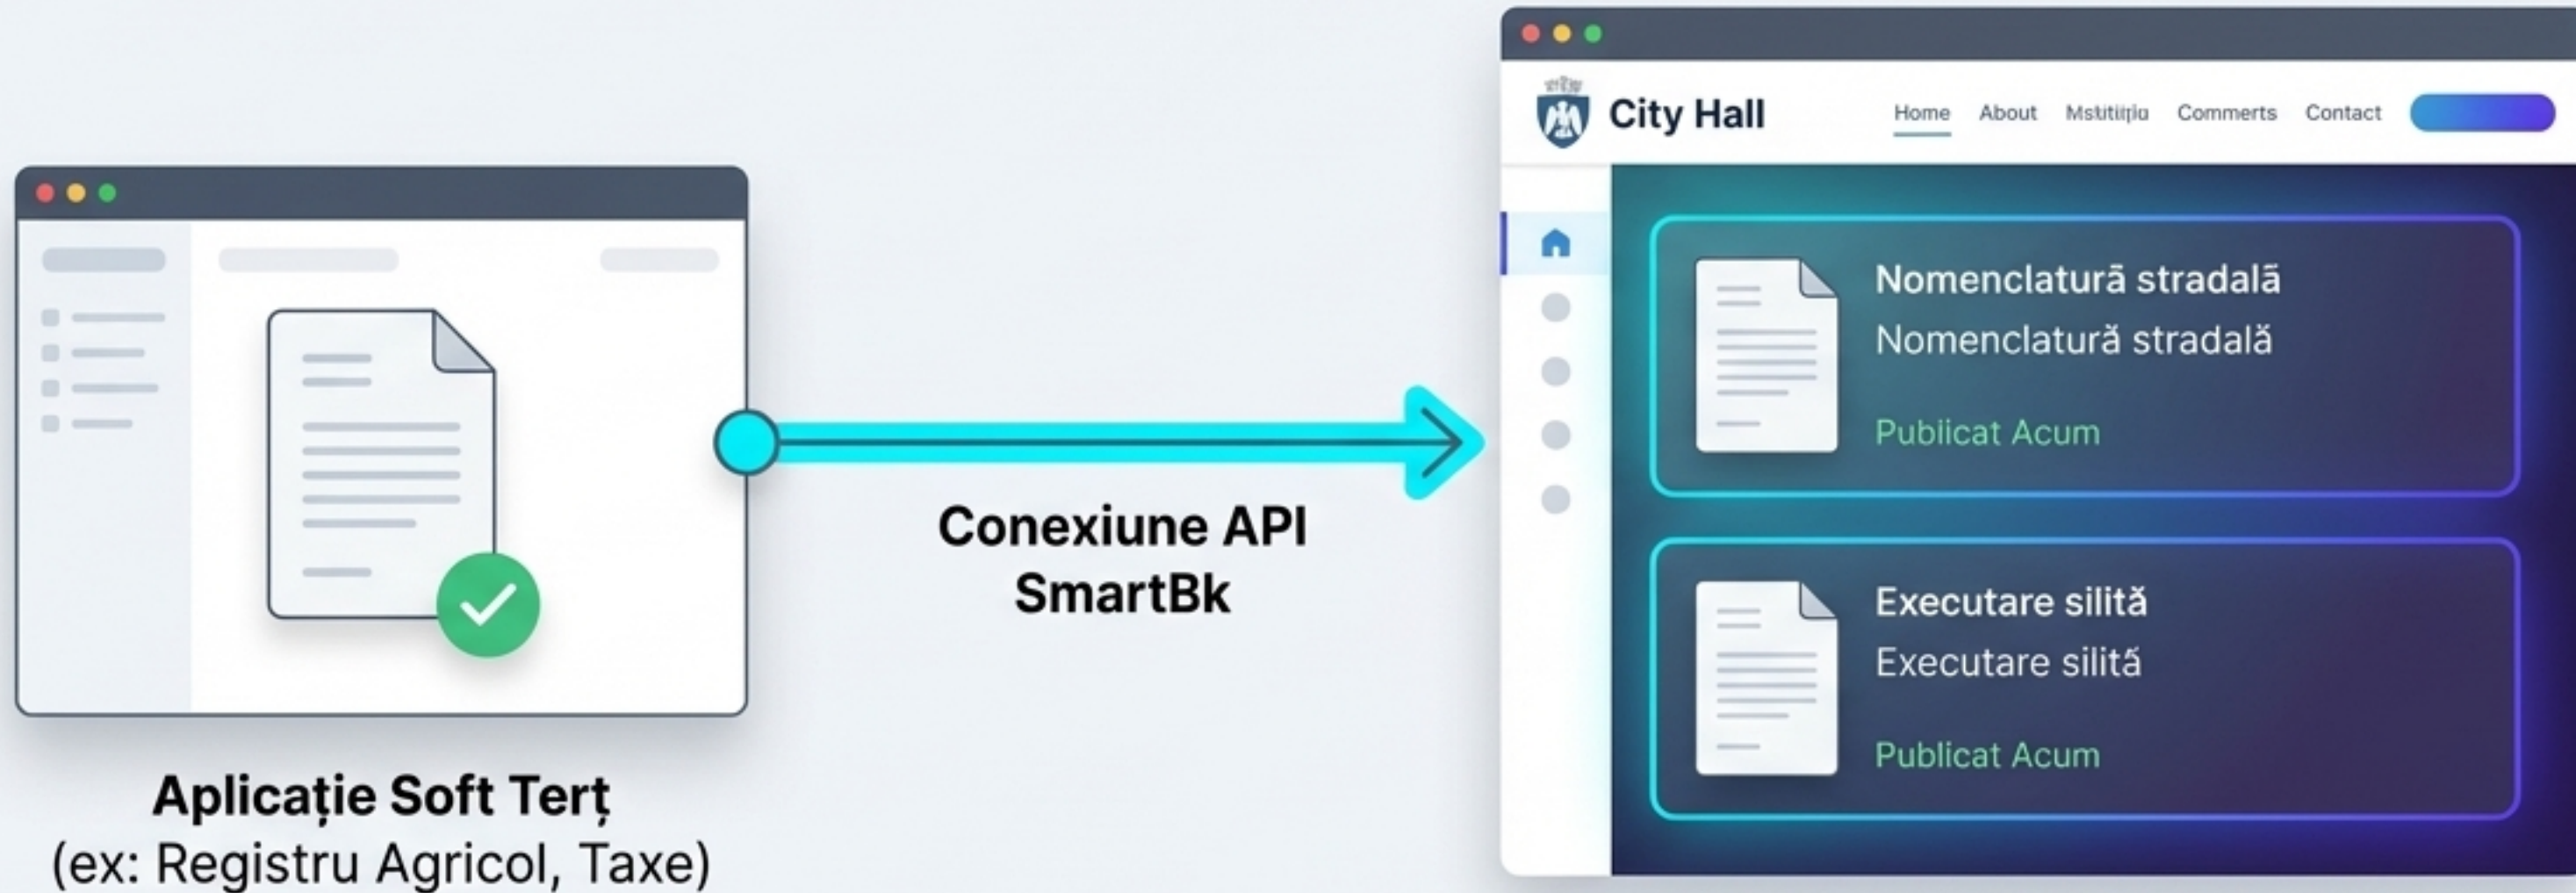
Aplicație Soft Terț
(ex: Registru Agricol, Taxe)

Conexiune API
SmartBk

City Hall

Home About Msititiția Comments Contact

Nomenclatură stradală
Nomenclatură stradală
Publicat Acum

Executare silită
Executare silită
Publicat Acum